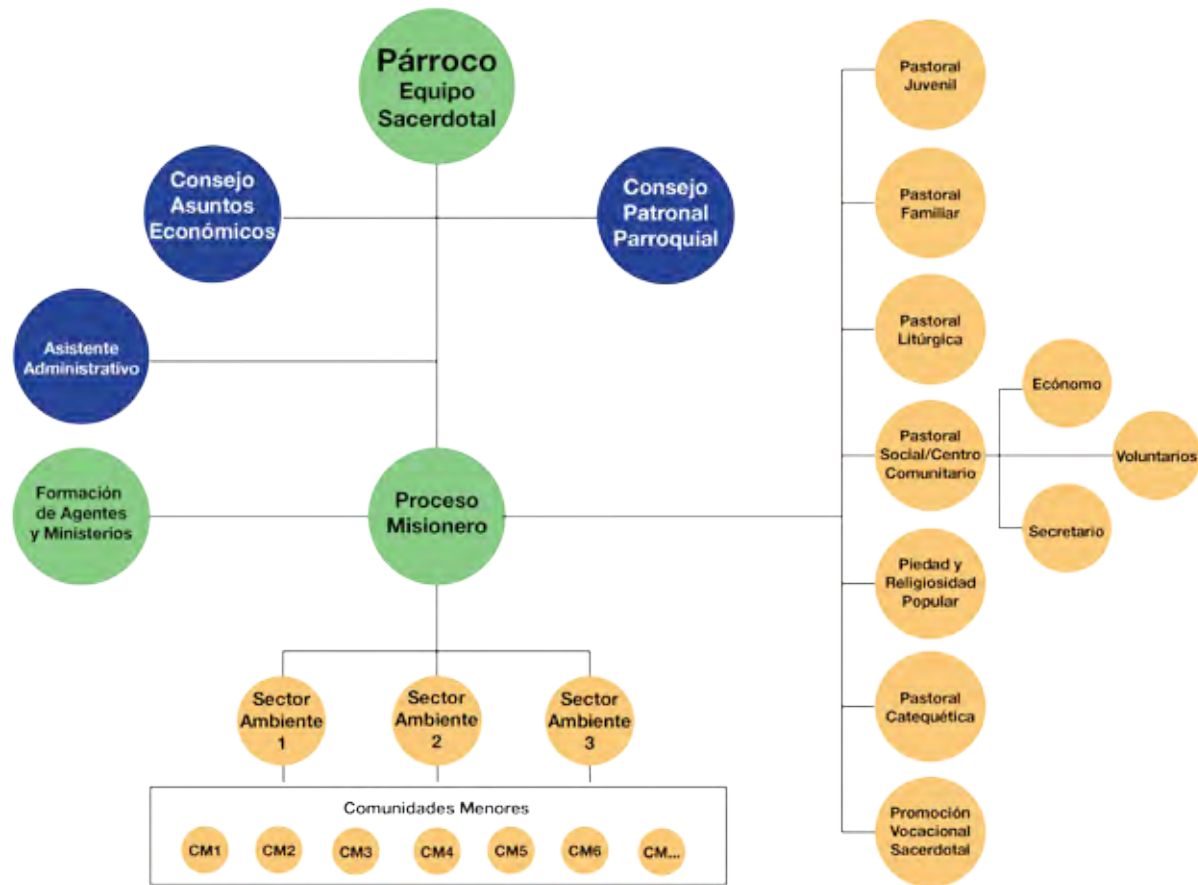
Párroco
Equipo
Sacerdotal

Consejo
Asuntos
Económicos

Consejo
Patronal
Parroquial

Asistente
Administrativo

Formación
de Agentes
y Ministerios

Proceso
Misionero

Sector
Ambiente
1

Sector
Ambiente
2

Sector
Ambiente
3

Comunidades Menores

CM1 CM2 CM3 CM4 CM5 CM6 CM...

Pastoral
Juvenil

Pastoral
Familiar

Pastoral
Litúrgica

Pastoral
Social/Centro
Comunitario

Ecónomo

Voluntarios

Secretario

Piedad y
Religiosidad
Popular

Pastoral
Catequética

Promoción
Vocacional
Sacerdotal